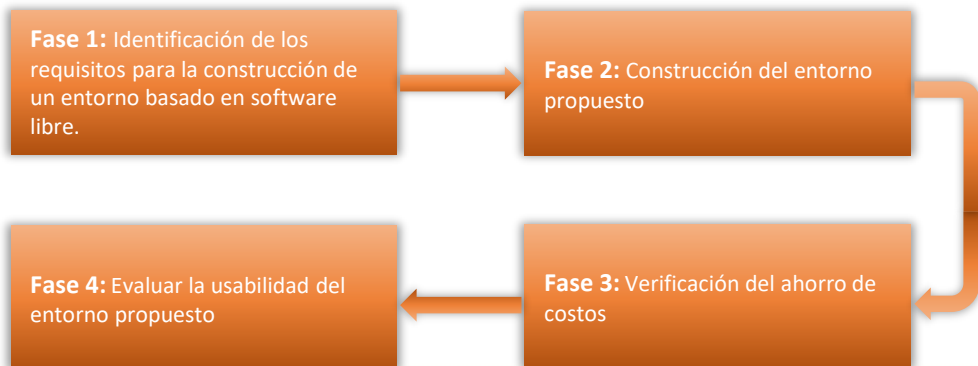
**Fase 1:** Identificación de los requisitos para la construcción de un entorno basado en software libre.

**Fase 2:** Construcción del entorno propuesto

**Fase 3:** Verificación del ahorro de costos

**Fase 4:** Evaluar la usabilidad del entorno propuesto